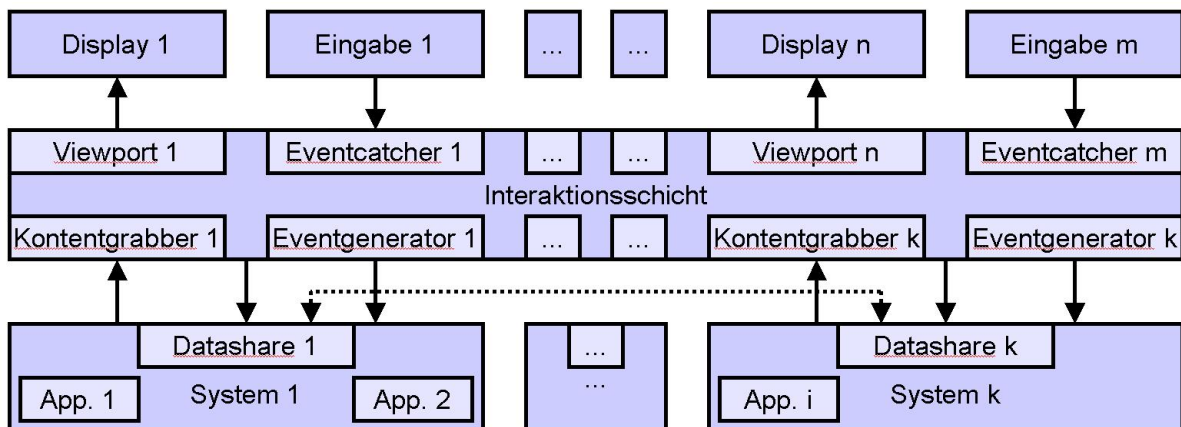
Display 1
Eingabe 1
...
...
Display n
Eingabe m

Viewport 1
Eventcatcher 1
...
...
Viewport n
Eventcatcher m

Interaktionsschicht

Kontentgrabber 1
Eventgenerator 1
...
...
Kontentgrabber k
Eventgenerator k

Datashare 1
App. 1
System 1
App. 2

...
...

Datashare k
App. i
System k